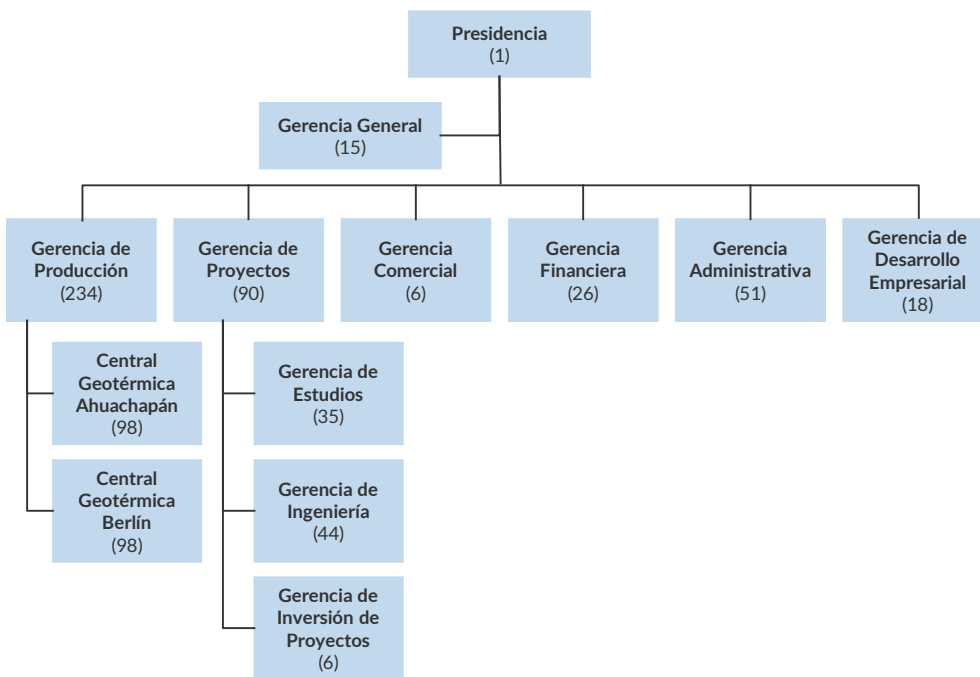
Presidencia
(1)

Gerencia General
(15)

Gerencia de Producción
(234)

Gerencia de Proyectos
(90)

Gerencia Comercial
(6)

Gerencia Financiera
(26)

Gerencia Administrativa
(51)

Gerencia de Desarrollo Empresarial
(18)

Central Geotérmica Ahuachapán
(98)

Central Geotérmica Berlín
(98)

Gerencia de Estudios
(35)

Gerencia de Ingeniería
(44)

Gerencia de Inversión de Proyectos
(6)